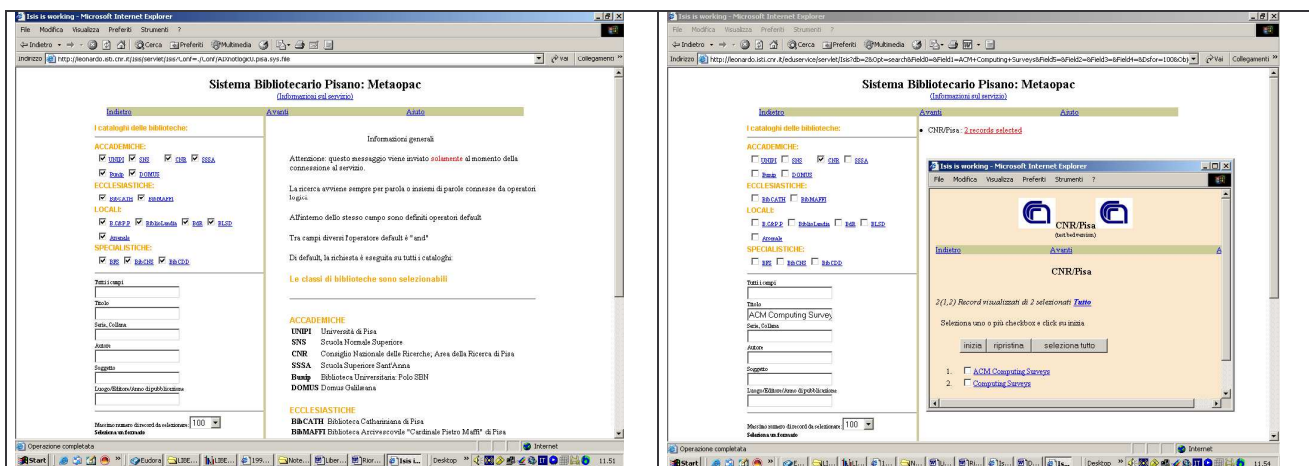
Isis is working - Microsoft Internet Explorer

File Modifica Visualizza Preferiti Strumenti ?

Indietro Cerca Preferiti Multimedia

Indirizzo http://leonardo.isti.cnr.it/isis/servlet/isis?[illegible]

Vai Collegamenti

Sistema Bibliotecario Pisano: Metaopac

(Informazioni sul servizio)

Indietro Avanti Aiuto

I cataloghi delle biblioteche:

ACCADEMICHE:

UNIPI SNS CNR SSSA

Buxip DOMUS

ECCLESIASTICHE:

BibCATH BibMAFFI

LOCALI:

B.CSPP BiblioLandia BdB BLSD

Arsenale

SPECIALISTICHE:

BPI BibCNSI BibCDD

Tutti i campi

Titolo

Serie, Collana

Autore

Soggetto

Luogo/Editore/Anno di pubblicazione

Massimo numero di record da selezionare: 100

Seleziona un formato

Informazioni generali

Attenzione: questo messaggio viene inviato solamente al momento della connessione al servizio.

La ricerca avviene sempre per parola o insiemi di parole connesse da operatori logici.

All'interno dello stesso campo sono definiti operatori default

Tra campi diversi l'operatore default è "and"

Di default, la richiesta è eseguita su tutti i cataloghi.

Le classi di biblioteche sono selezionabili

ACCADEMICHE

UNIPI Università di Pisa

SNS Scuola Normale Superiore

CNR Consiglio Nazionale delle Ricerche; Area della Ricerca di Pisa

SSSA Scuola Superiore Sant'Anna

Buxip Biblioteca Universitaria: Polo SBN

DOMUS Domus Galilaeana

ECCLESIASTICHE

BibCATH Biblioteca Cathariniana di Pisa

BibMAFFI Biblioteca Arcivescovile "Cardinale Pietro Maffi" di Pisa

Operazione completata

Internet

Start Eudora LIBE... LIBE... 199... Note... Liber... Rior... Isis i... Desktop 11.51

Isis is working - Microsoft Internet Explorer

File Modifica Visualizza Preferiti Strumenti ?

Indietro Cerca Preferiti Multimedia

Indirizzo http://leonardo.isti.cnr.it/eduservice/servlet/Isis?db=2&Opt=search&Field0=&Field1=ACM+Computing+Surveys&Field5=&Field2=&Field3=&Field4=&Dsfor=100&Obj

Vai Collegamenti

Sistema Bibliotecario Pisano: Metaopac

(Informazioni sul servizio)

Indietro Avanti Aiuto

I cataloghi delle biblioteche:

ACCADEMICHE:

UNIPI SNS CNR SSSA

Buxip DOMUS

ECCLESIASTICHE:

BibCATH BibMAFFI

LOCALI:

B.CSPP BiblioLandia BdB BLSD

Arsenale

SPECIALISTICHE:

BPI BibCNSI BibCDD

Tutti i campi

Titolo

ACM Computing Surveys

Serie, Collana

Autore

Soggetto

Luogo/Editore/Anno di pubblicazione

Massimo numero di record da selezionare: 100

Seleziona un formato

CNR/Pisa : 2 records selected

Isis is working - Microsoft Internet Explorer

File Modifica Visualizza Preferiti Strumenti ?

CNR/Pisa

(test/beta version)

Indietro Avanti A

CNR/Pisa

2(1,2) Record visualizzati di 2 selezionati Tutto

Seleziona uno o più checkbox e click su inizia

inizia ripristina seleziona tutto

1. ACM Computing Surveys

2. Computing Surveys

Operazione completata

Internet

Start Desktop 11.54